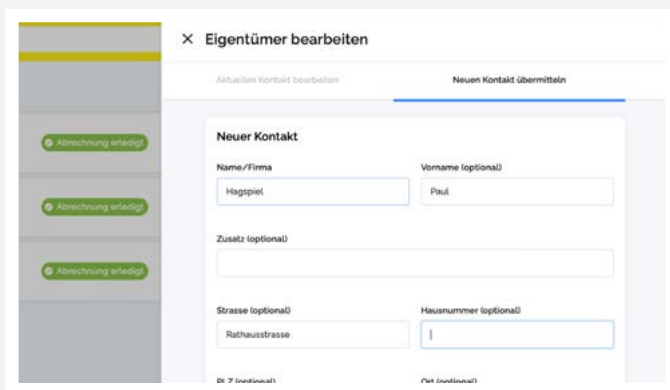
Abrechnung erledigt

Abrechnung erledigt

Abrechnung erledigt

× Eigentümer bearbeiten

Aktuellen Kontakt bearbeiten

Neuen Kontakt übermitteln

Neuer Kontakt

Name/Firma

Hagspiel

Vorname (optional)

Paul

Zusatz (optional)

Strasse (optional)

Rathausstrasse

Hausnummer (optional)

PLZ (optional)

Ort (optional)